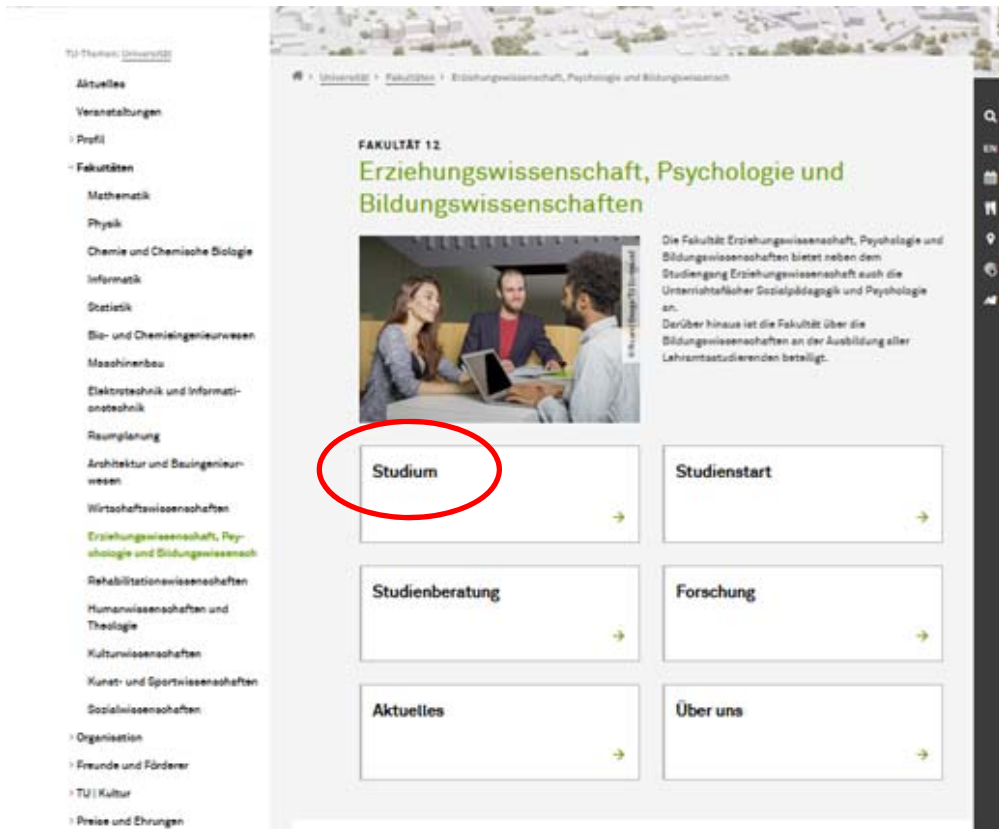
TU-Themen: Universität

Aktuelles

Veranstaltungen

› Profil

⌄ Fakultäten

Mathematik

Physik

Chemie und Chemische Biologie

Informatik

Statistik

Bio- und Chemieingenieurwesen

Maschinenbau

Elektrotechnik und Informationstechnik

Raumplanung

Architektur und Bauingenieurwesen

Wirtschaftswissenschaften

Erziehungswissenschaft, Psychologie und Bildungswissensch

Rehabilitationswissenschaften

Humanwissenschaften und Theologie

Kulturwissenschaften

Kunst- und Sportwissenschaften

Sozialwissenschaften

› Organisation

› Freunde und Förderer

› TU | Kultur

› Preise und Ehrungen

Universität › Fakultäten › Erziehungswissenschaft, Psychologie und Bildungswissensch

FAKULTÄT 12

Erziehungswissenschaft, Psychologie und Bildungswissenschaften

Die Fakultät Erziehungswissenschaft, Psychologie und Bildungswissenschaften bietet neben dem Studiengang Erziehungswissenschaft auch die Unterrichtsfächer Sozialpädagogik und Psychologie an.
Darüber hinaus ist die Fakultät über die Bildungswissenschaften an der Ausbildung aller Lehramtsstudierenden beteiligt.

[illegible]

Studium →

Studienstart →

Studienberatung →

Forschung →

Aktuelles →

Über uns →

EN